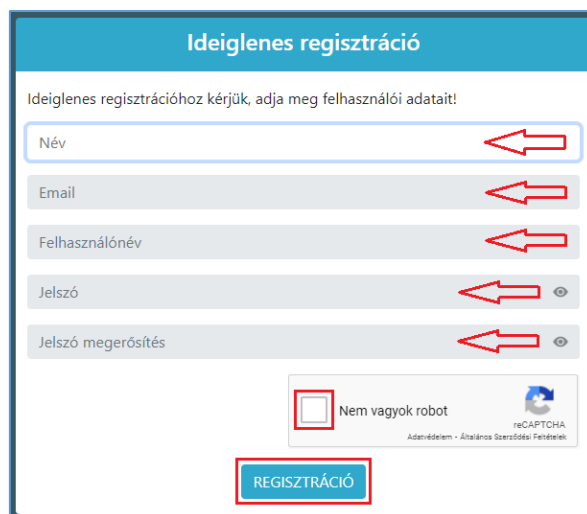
Ideiglenes regisztráció

Ideiglenes regisztrációhoz kérjük, adja meg felhasználói adatait!

Név

Email

Felhasználónév

Jelszó

Jelszó megerősítés

Nem vagyok robot

reCAPTCHA
Adatvédelem - Általános Szerződési Feltételek

REGISZTRÁCIÓ